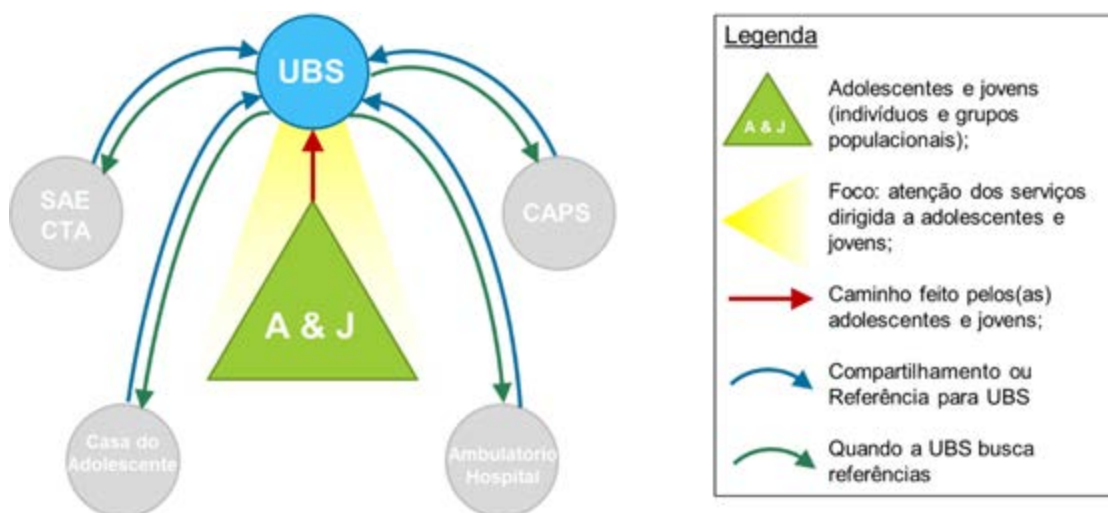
UBS

SAE
CTA

CAPS

A & J

Casa do
Adolescente

Ambulatório
Hospital

Legenda

A & J

Adolescentes e jovens (indivíduos e grupos populacionais);

Foco: atenção dos serviços dirigida a adolescentes e jovens;

Caminho feito pelos(as) adolescentes e jovens;

Compartilhamento ou Referência para UBS

Quando a UBS busca referências